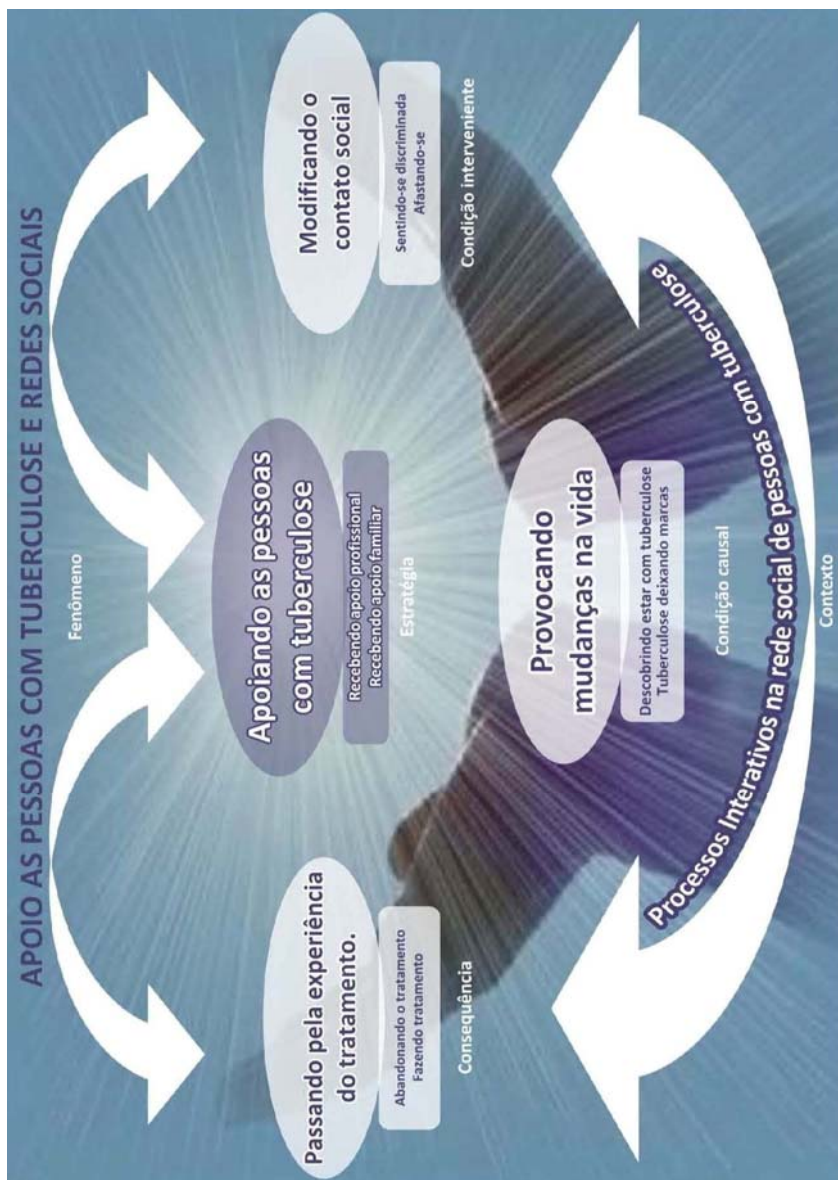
APOIO AS PESSOAS COM TUBERCULOSE E REDES SOCIAIS

Fenômeno

Modificando o contato social

Sentindo-se discriminada
Afastando-se

Condição interveniente

Apoiando as pessoas com tuberculose

Recebendo apoio profissional
Recebendo apoio familiar

Estratégia

Passando pela experiência do tratamento.

Abandonando o tratamento
Fazendo tratamento

Consequência

Provocando mudanças na vida

Descobrindo estar com tuberculose
Tuberculose deixando marcas

Condição causal

Processos Interativos na rede social de pessoas com tuberculose

Contexto